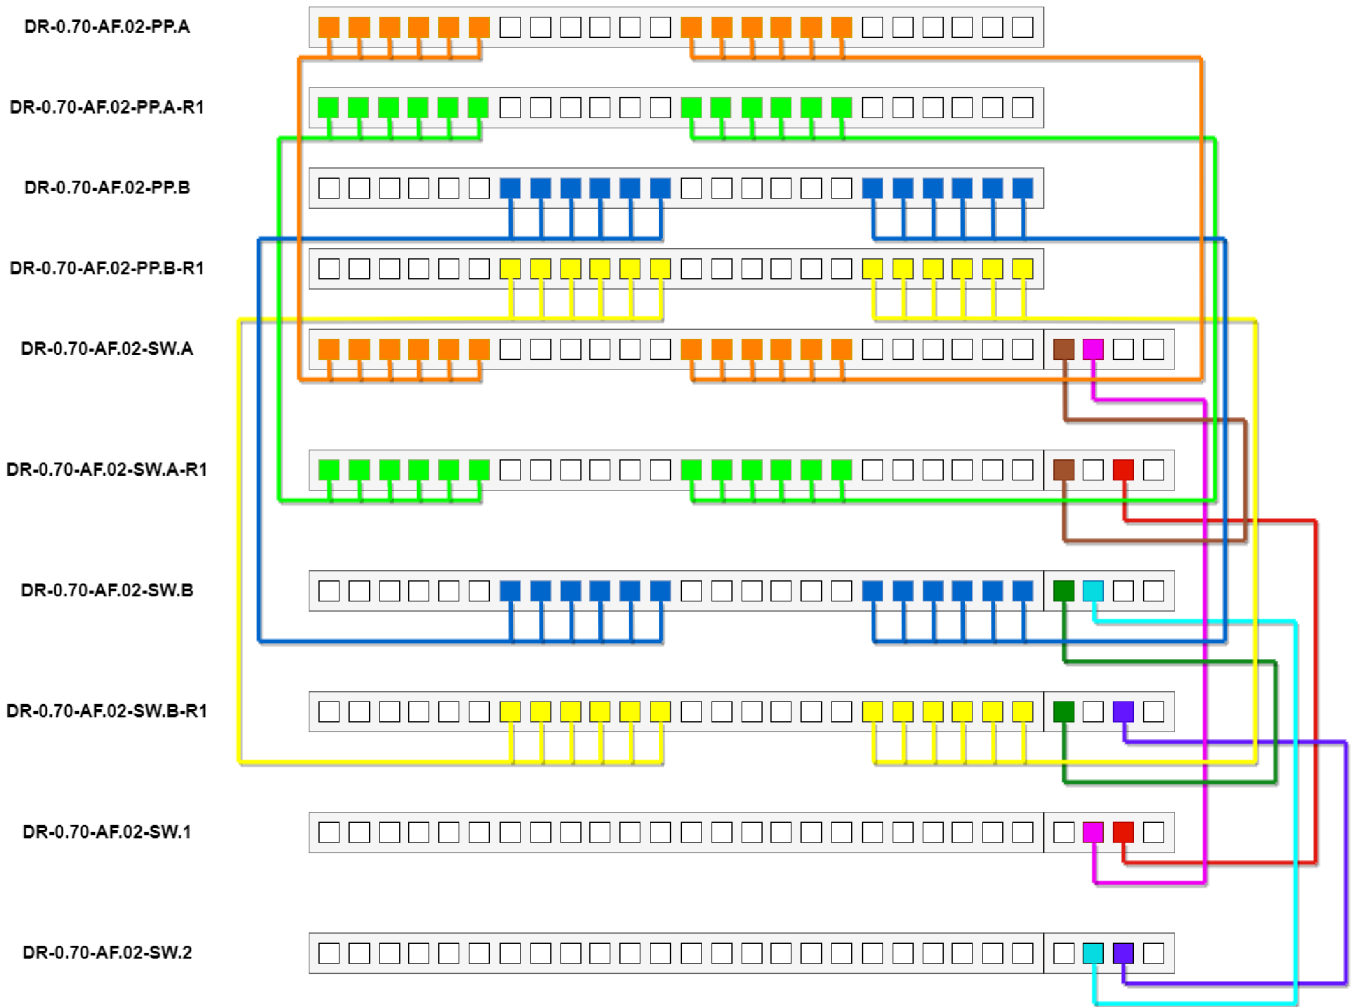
DR-0.70-AF.02-PP.A

DR-0.70-AF.02-PP.A-R1

DR-0.70-AF.02-PP.B

DR-0.70-AF.02-PP.B-R1

DR-0.70-AF.02-SW.A

DR-0.70-AF.02-SW.A-R1

DR-0.70-AF.02-SW.B

DR-0.70-AF.02-SW.B-R1

DR-0.70-AF.02-SW.1

DR-0.70-AF.02-SW.2